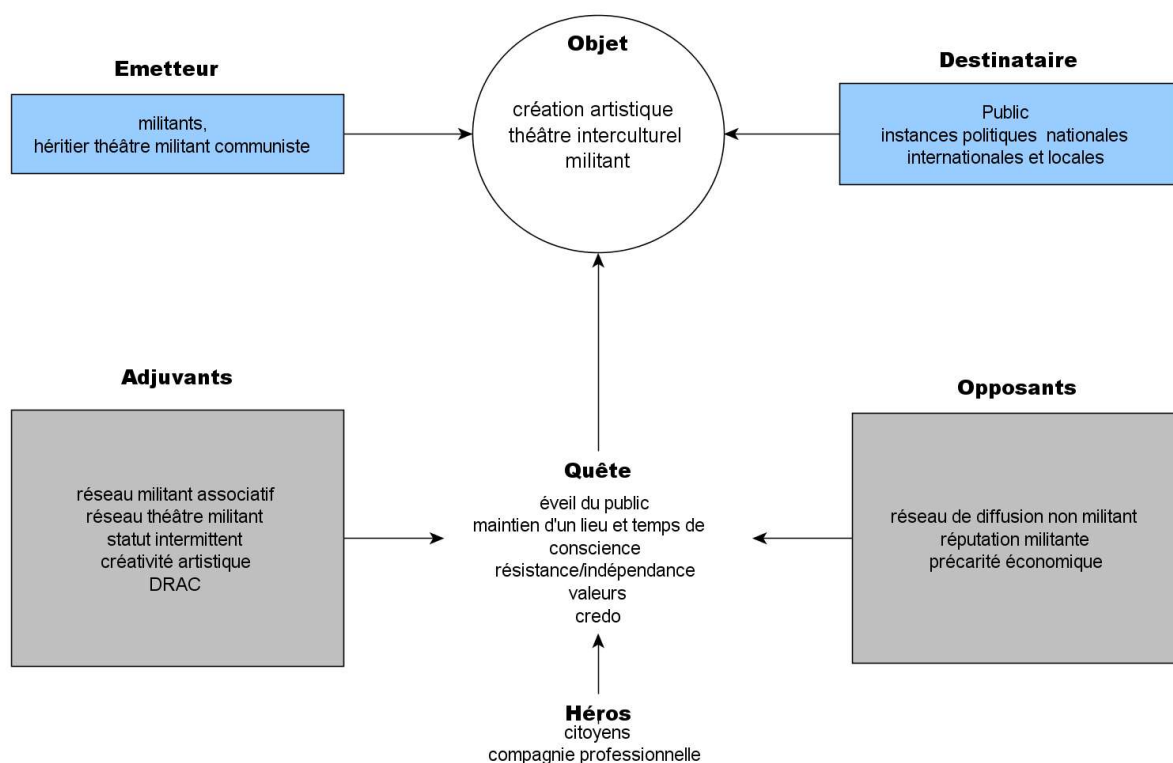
Emetteur

militants,
héritier théâtre militant communiste

Objet

création artistique
théâtre interculturel
militant

Destinataire

Public
instances politiques nationales
internationales et locales

Adjuvants

réseau militant associatif
réseau théâtre militant
statut intermittent
créativité artistique
DRAC

Quête

éveil du public
maintien d'un lieu et temps de conscience
résistance/indépendance
valeurs
credo

Opposants

réseau de diffusion non militant
réputation militante
précarité économique

Héros
citoyens
compagnie professionnelle